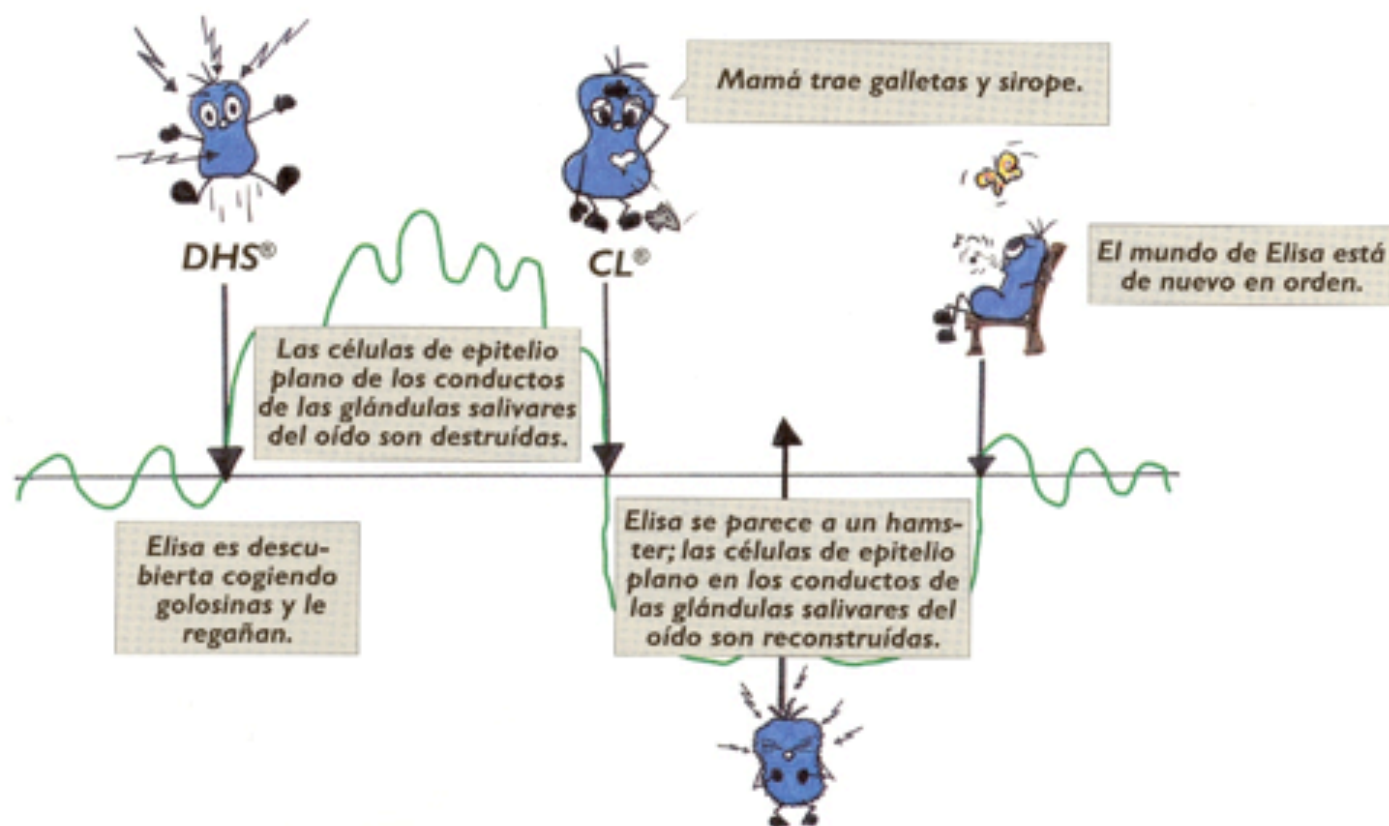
Mamá trae galletas y sirope.

DHS®

CL®

El mundo de Elisa está de nuevo en orden.

Las células de epitelio plano de los conductos de las glándulas salivares del oído son destruídas.

Elisa es descubierta cogiendo golosinas y le regañan.

Elisa se parece a un hamster; las células de epitelio plano en los conductos de las glándulas salivares del oído son reconstruídas.